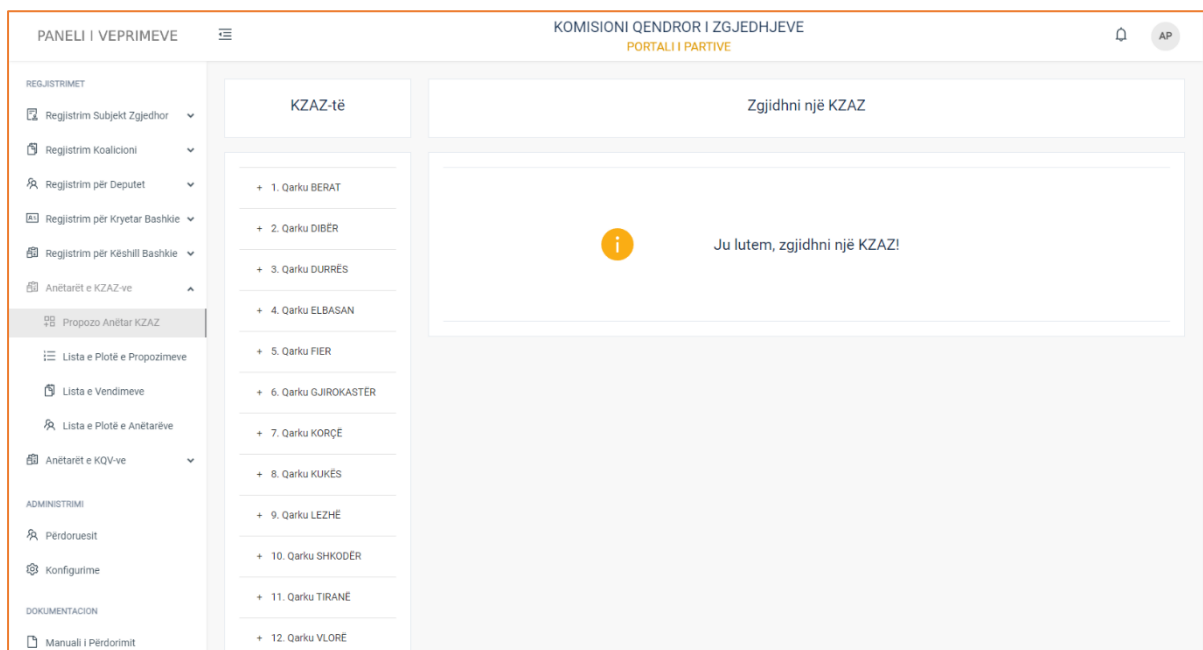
PANELI I VEPRIMEVE

KOMISIONI QENDROR I ZGJEDHJEVE
PORTALI I PARTIVE

AP

REGJISTRIMET
Regjistrim Subjekt Zgjedhor
Regjistrim Koalicioni
Regjistrim për Deputet
Regjistrim për Kryetar Bashkie
Regjistrim për Këshill Bashkie
Anëtarët e KZAZ-ve
Propozo Anëtar KZAZ
Lista e Plotë e Propozimeve
Lista e Vendimeve
Lista e Plotë e Anëtarëve
Anëtarët e KQV-ve

ADMINISTRIMI
Përdoruesit
Konfigurime

DOKUMENTACION
Manuali i Përdorimit

KZAZ-të

+ 1. Qarku BERAT
+ 2. Qarku DIBËR
+ 3. Qarku DURRËS
+ 4. Qarku ELBASAN
+ 5. Qarku FIER
+ 6. Qarku GJIROKASTËR
+ 7. Qarku KORÇË
+ 8. Qarku KUKËS
+ 9. Qarku LEZHË
+ 10. Qarku SHKODËR
+ 11. Qarku TIRANË
+ 12. Qarku VLORË

Zgjidhni një KZAZ

Ju lutem, zgjidhni një KZAZ!